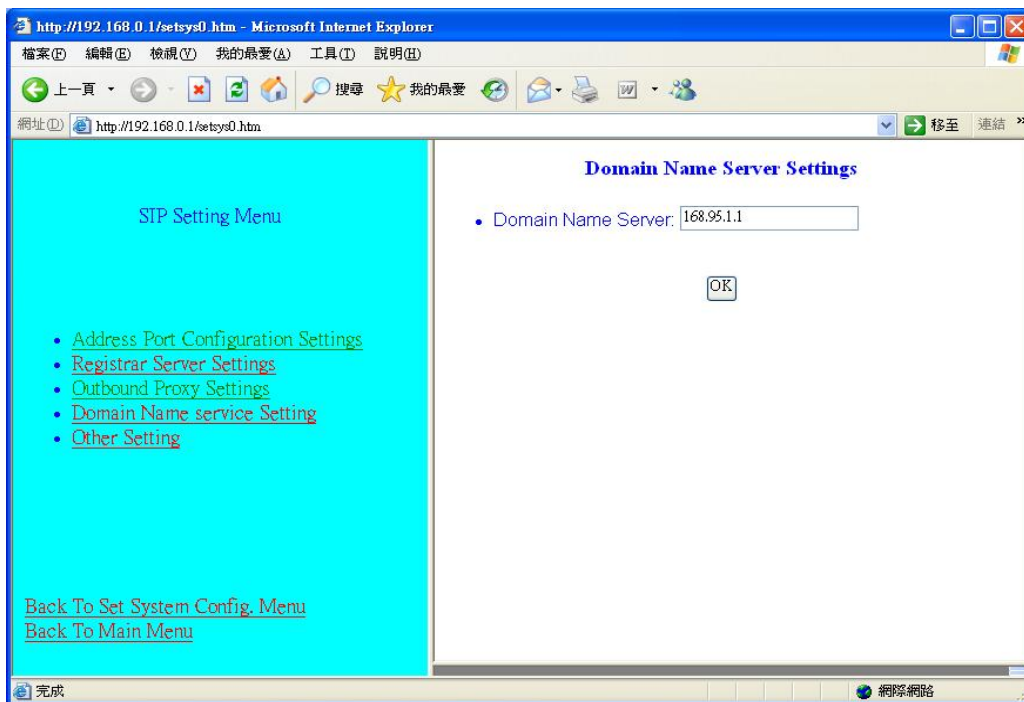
http://192.168.0.1/setsys0.htm - Microsoft Internet Explorer

檔案(F) 編輯(E) 檢視(V) 我的最愛(A) 工具(T) 說明(H)

上一頁 搜尋 我的最愛

網址(D) http://192.168.0.1/setsys0.htm 移至 連結

SIP Setting Menu

- Address Port Configuration Settings
- Registrar Server Settings
- Outbound Proxy Settings
- Domain Name service Setting
- Other Setting

Back To Set System Config. Menu
Back To Main Menu

Domain Name Server Settings

- Domain Name Server: 168.95.1.1

OK

完成

網際網路